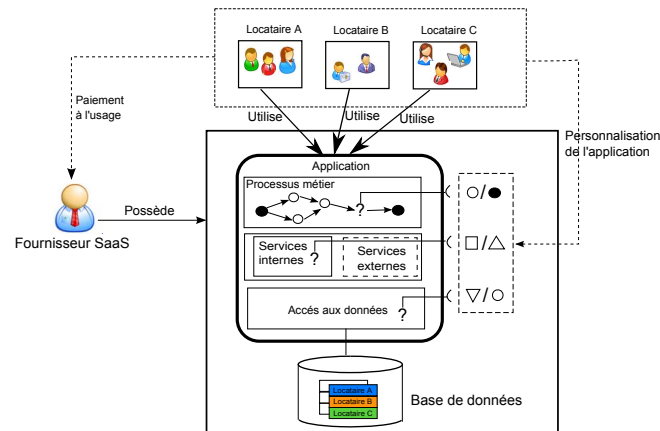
Locataire A

Locataire B

Locataire C

Paiement à l'usage

Utilise

Utilise

Utilise

Personnalisation de l'application

Application

Processus métier

?

○/●

Fournisseur SaaS

Possède

Services internes ?

Services externes

□/△

Accès aux données

?

▽/○

Locataire A

Locataire B

Locataire C

Base de données